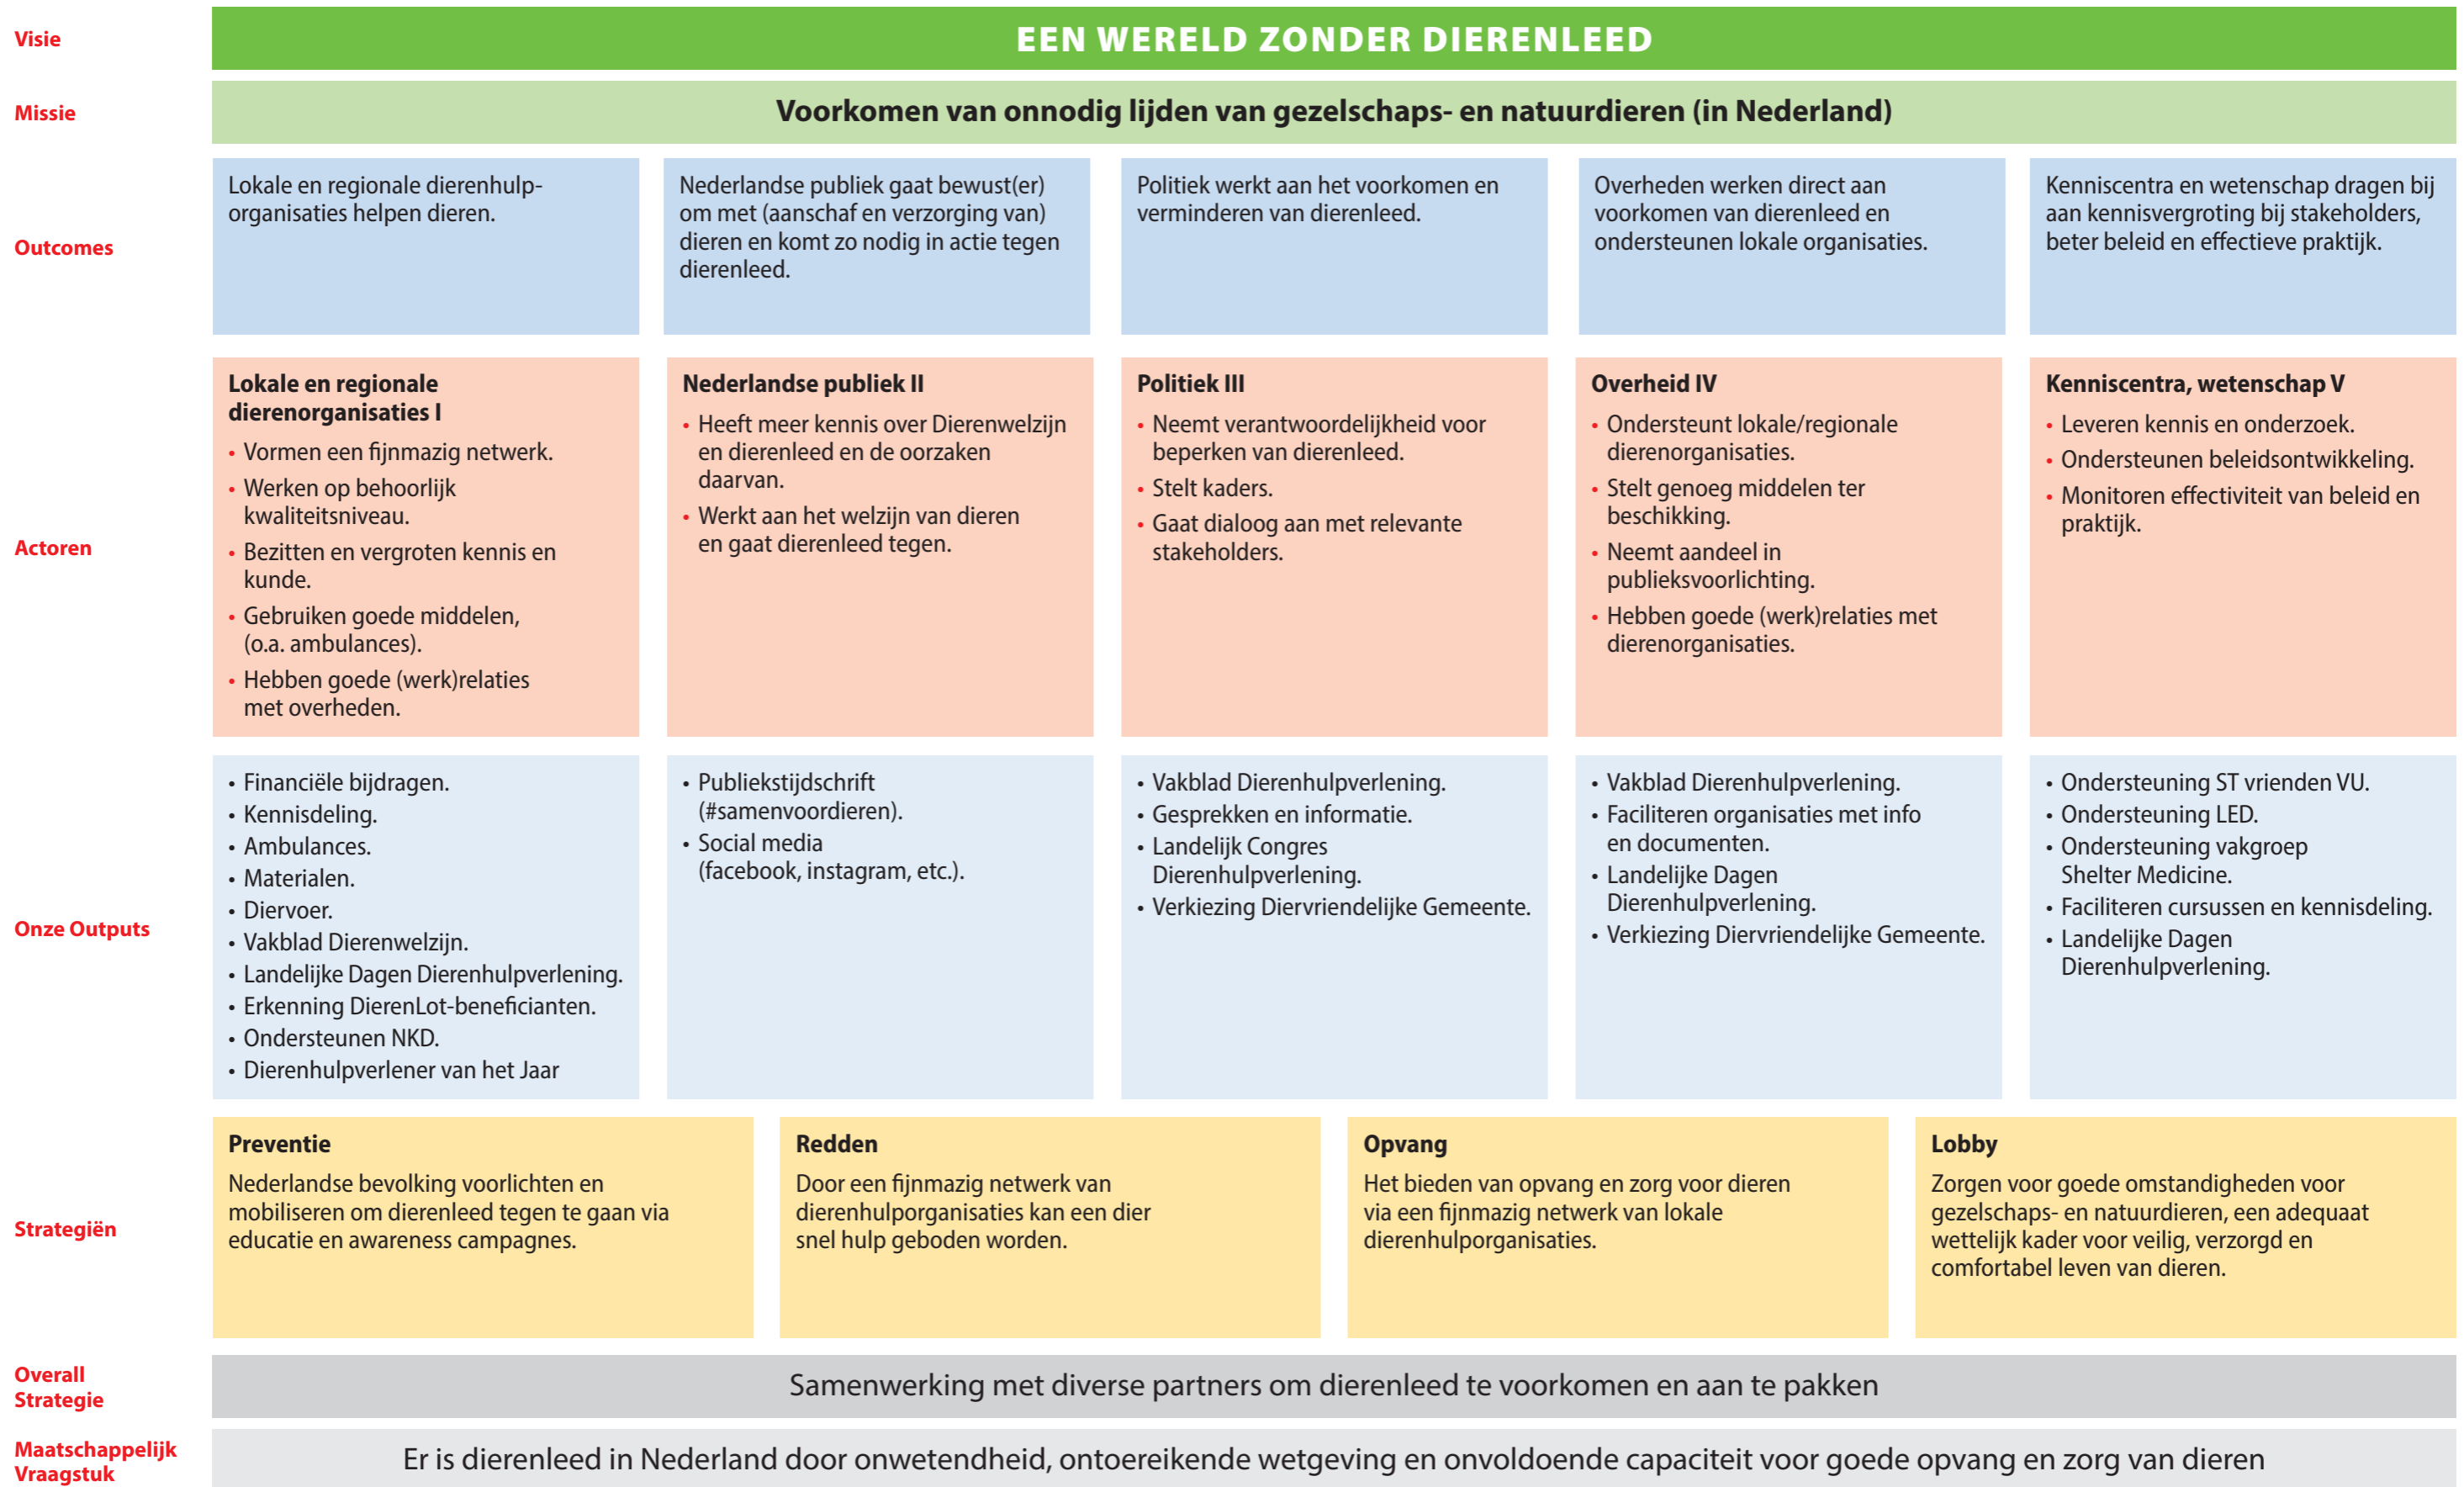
Visie

EEN WERELD ZONDER DIERENLEED

Missie

Voorkomen van onnodig lijden van gezelschaps- en natuurdieren (in Nederland)

Outcomes

Lokale en regionale dierenhulporganisaties helpen dieren.

Nederlandse publiek gaat bewust(er) om met (aanschaf en verzorging van) dieren en komt zo nodig in actie tegen dierenleed.

Politiek werkt aan het voorkomen en verminderen van dierenleed.

Overheden werken direct aan voorkomen van dierenleed en ondersteunen lokale organisaties.

Kenniscentra en wetenschap dragen bij aan kennisvergroting bij stakeholders, beter beleid en effectieve praktijk.

Actoren

Lokale en regionale dierenorganisaties I
• Vormen een fijnmazig netwerk.
• Werken op behoorlijk kwaliteitsniveau.
• Bezitten en vergroten kennis en kunde.
• Gebruiken goede middelen, (o.a. ambulances).
• Hebben goede (werk)relaties met overheden.

Nederlandse publiek II
• Heeft meer kennis over Dierenwelzijn en dierenleed en de oorzaken daarvan.
• Werkt aan het welzijn van dieren en gaat dierenleed tegen.

Politiek III
• Neemt verantwoordelijkheid voor beperken van dierenleed.
• Stelt kaders.
• Gaat dialoog aan met relevante stakeholders.

Overheid IV
• Ondersteunt lokale/regionale dierenorganisaties.
• Stelt genoeg middelen ter beschikking.
• Neemt aandeel in publieksvoorlichting.
• Hebben goede (werk)relaties met dierenorganisaties.

Kenniscentra, wetenschap V
• Leveren kennis en onderzoek.
• Ondersteunen beleidsontwikkeling.
• Monitoren effectiviteit van beleid en praktijk.

Onze Outputs

• Financiële bijdragen.
• Kennisdeling.
• Ambulances.
• Materialen.
• Diervoer.
• Vakblad Dierenwelzijn.
• Landelijke Dagen Dierenhulpverlening.
• Erkenning DierenLot-beneficianten.
• Ondersteunen NKD.
• Dierenhulpverlener van het Jaar

• Publiekstijdschrift (#samenvoordieren).
• Social media (facebook, instagram, etc.).

• Vakblad Dierenhulpverlening.
• Gesprekken en informatie.
• Landelijk Congres Dierenhulpverlening.
• Verkiezing Diervriendelijke Gemeente.

• Vakblad Dierenhulpverlening.
• Faciliteren organisaties met info en documenten.
• Landelijke Dagen Dierenhulpverlening.
• Verkiezing Diervriendelijke Gemeente.

• Ondersteuning ST vrienden VU.
• Ondersteuning LED.
• Ondersteuning vakgroep Shelter Medicine.
• Faciliteren cursussen en kennisdeling.
• Landelijke Dagen Dierenhulpverlening.

Strategiën

Preventie
Nederlandse bevolking voorlichten en mobiliseren om dierenleed tegen te gaan via educatie en awareness campagnes.

Redden
Door een fijnmazig netwerk van dierenhulporganisaties kan een dier snel hulp geboden worden.

Opvang
Het bieden van opvang en zorg voor dieren via een fijnmazig netwerk van lokale dierenhulporganisaties.

Lobby
Zorgen voor goede omstandigheden voor gezelschaps- en natuurdieren, een adequaat wettelijk kader voor veilig, verzorgd en comfortabel leven van dieren.

Overall Strategie

Samenwerking met diverse partners om dierenleed te voorkomen en aan te pakken

Maatschappelijk Vraagstuk

Er is dierenleed in Nederland door onwetendheid, ontoereikende wetgeving en onvoldoende capaciteit voor goede opvang en zorg van dieren